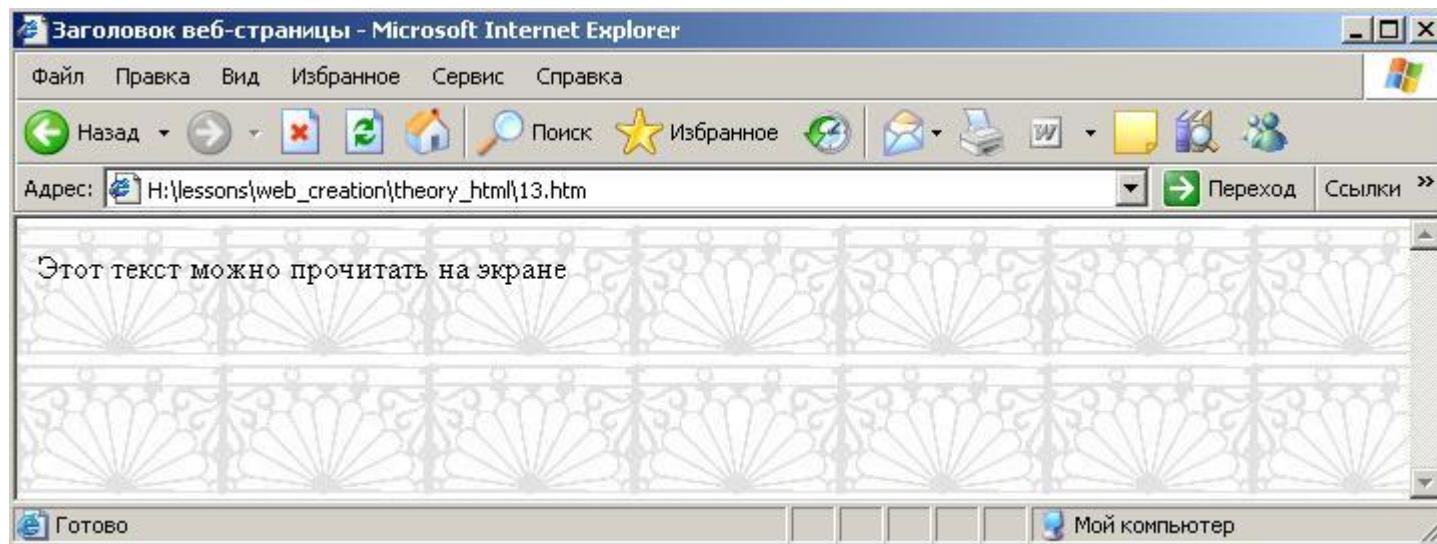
Заголовок веб-страницы - Microsoft Internet Explorer

Файл Правка Вид Избранное Сервис Справка

Назад Поиск Избранное

Адрес: H:\lessons\web_creation\theory_html\13.htm Переход Ссылки »

Этот текст можно прочитать на экране

Готово Мой компьютер